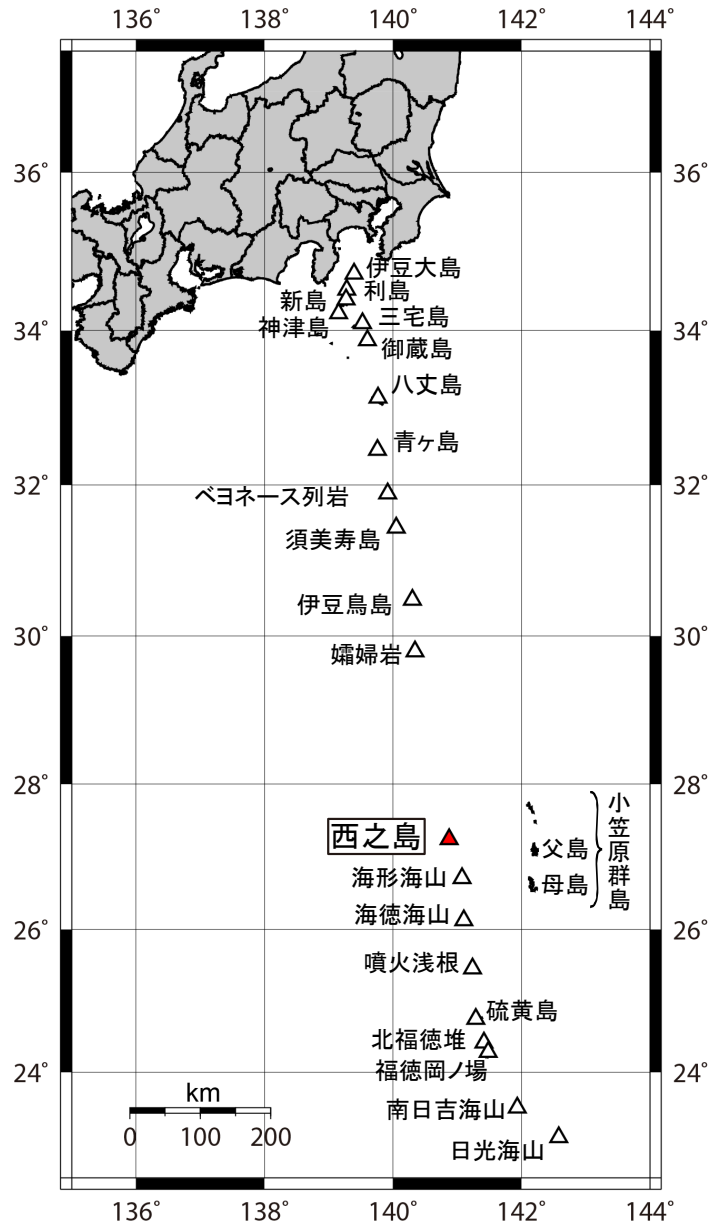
136° 138° 140° 142° 144°

36° 36°
34° 34°
32° 32°
30° 30°
28° 28°
26° 26°
24° 24°

伊豆大島
利島
新島
三宅島
神津島
御蔵島
八丈島
青ヶ島
ベヨネース列岩
須美寿島
伊豆鳥島
孀婦岩
西之島
父島
母島
小笠原群島
海形海山
海徳海山
噴火浅根
硫黄島
北福徳堆
福徳岡ノ場
南日吉海山
日光海山

km
0 100 200

136° 138° 140° 142° 144°